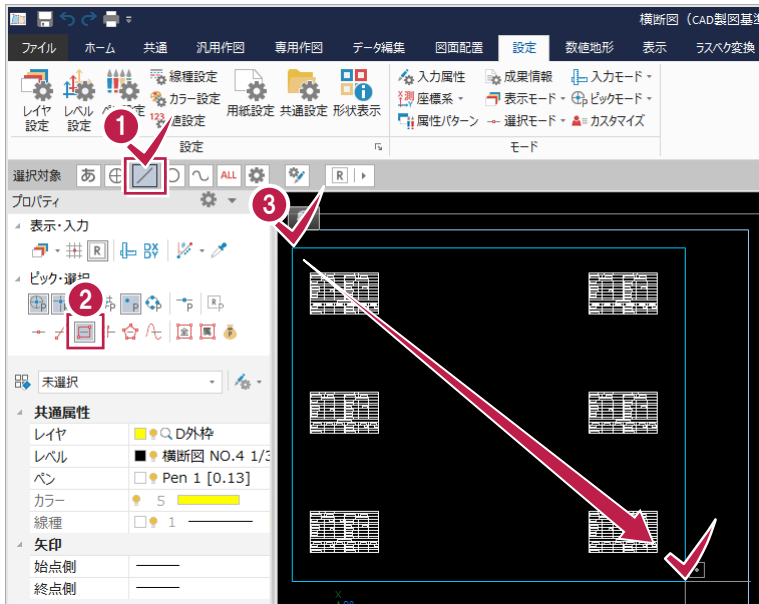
横断図（CAD製図基準

ファイル　ホーム　共通　汎用作図　専用作図　データ編集　図面配置　設定　数値地形　表示　ラスベク変換

レイヤ設定　レベル設定　線種設定　カラー設定　用紙設定　共通設定　形状表示
設定
入力属性　座標系　属性パターン　成果情報　表示モード　選択モード　入力モード　ピックモード　カスタマイズ
モード

1
2
3

選択対象　あ　ALL　R

プロパティ
表示・入力
R
ピック・選択
R

未選択
共通属性
| レイヤ | D外枠 |
|---|---|
| レベル | 横断図 NO.4 1/3 |
| ペン | Pen 1 [0.13] |
| カラー | 5 |
| 線種 | 1 |
矢印
| 始点側 | |
|---|---|
| 終点側 | |

X